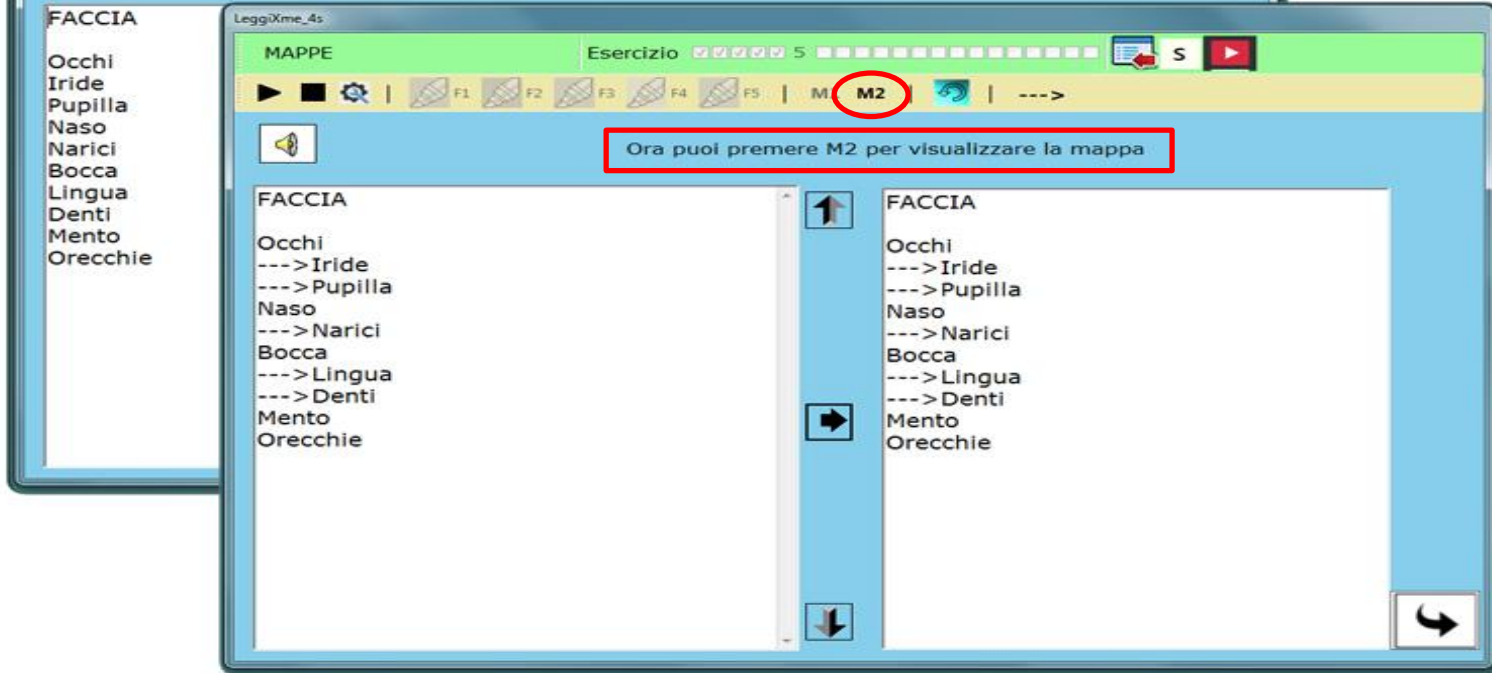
FACCIA

Occhi
Iride
Pupilla
Naso
Narici
Bocca
Lingua
Denti
Mento
Orecchie

LeggiXme_4s

MAPPE

Esercizio 5

S

F1 F2 F3 F4 F5 | M1 M2 | | --->

Ora puoi premere M2 per visualizzare la mappa

FACCIA

Occhi
--->Iride
--->Pupilla
Naso
--->Narici
Bocca
--->Lingua
--->Denti
Mento
Orecchie

FACCIA

Occhi
--->Iride
--->Pupilla
Naso
--->Narici
Bocca
--->Lingua
--->Denti
Mento
Orecchie